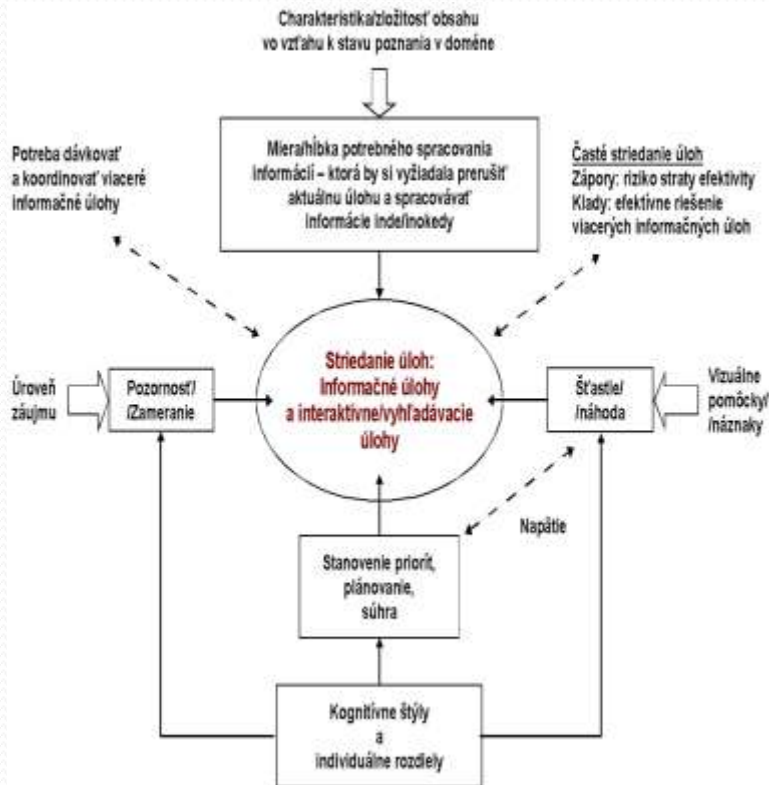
Charakteristika/zložitosť obsahu vo vzťahu k stavu poznania v doméne

Miera/hĺbka potrebného spracovania informácií – ktorá by si vyžiadala prerušiť aktuálnu úlohu a spracovávať informácie inde/inokedy

Potreba dávkovať a koordinovať viaceré informačné úlohy

Časté striedanie úloh
Zápory: riziko straty efektivity
Klady: efektívne riešenie viacerých informačných úloh

Úroveň záujmu

Pozornosť/ /Zameranie

Striedanie úloh: informačné úlohy a interaktívne/vyhľadávacie úlohy

Šťastie/ /náhoda

Vizuálne pomôcky/ /náznaky

Napätie

Stanovenie priorít, plánovanie, súhra

Kognitívne štýly a individuálne rozdiely